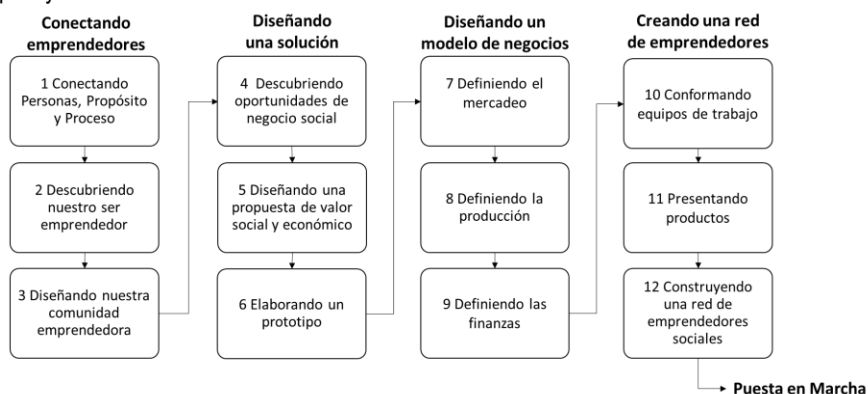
Conectando emprendedores

1 Conectando Personas, Propósito y Proceso

2 Descubriendo nuestro ser emprendedor

3 Diseñando nuestra comunidad emprendedora

Diseñando una solución

4 Descubriendo oportunidades de negocio social

5 Diseñando una propuesta de valor social y económico

6 Elaborando un prototipo

Diseñando un modelo de negocios

7 Definiendo el mercadeo

8 Definiendo la producción

9 Definiendo las finanzas

Creando una red de emprendedores

10 Conformando equipos de trabajo

11 Presentando productos

12 Construyendo una red de emprendedores sociales

Puesta en Marcha